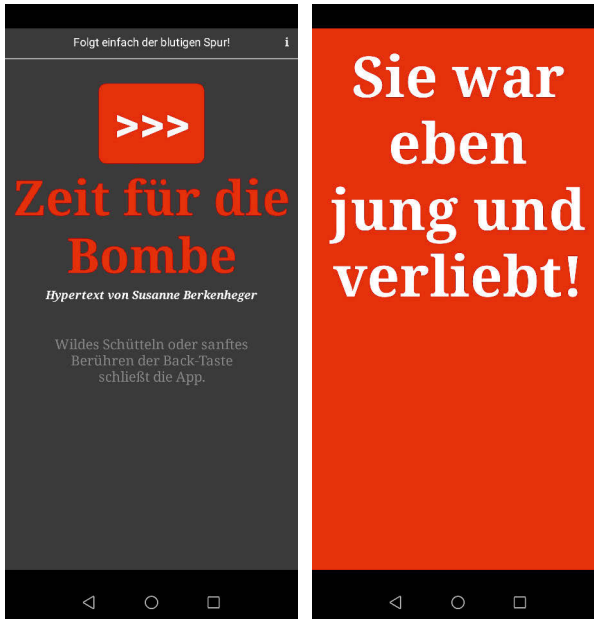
Folgt einfach der blutigen Spur!

i

>>>

Zeit für die Bombe

Hypertext von Susanne Berkenheger

Wildes Schütteln oder sanftes Berühren der Back-Taste schließt die App.

Sie war eben jung und verliebt!